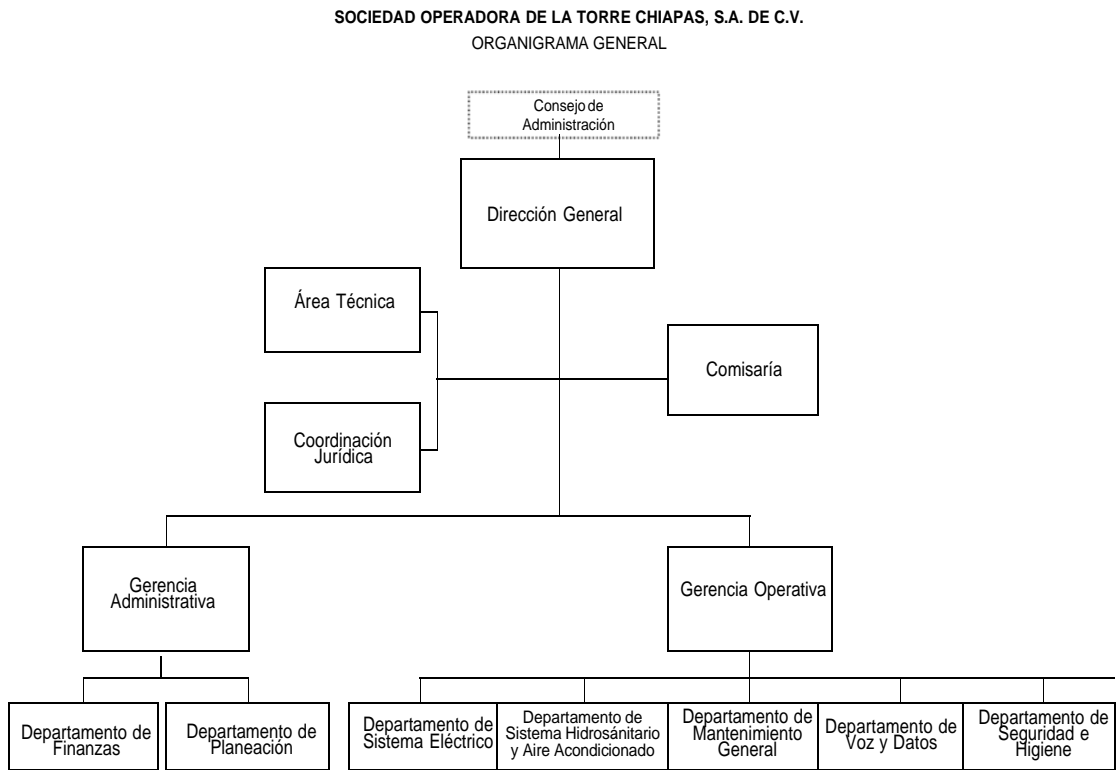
SOCIEDAD OPERADORA DE LA TORRE CHIAPAS, S.A. DE C.V.
ORGANIGRAMA GENERAL

Consejo de Administración

Dirección General

Área Técnica

Coordinación Jurídica

Comisaría

Gerencia Administrativa

Gerencia Operativa

Departamento de Finanzas

Departamento de Planeación

Departamento de Sistema Eléctrico

Departamento de Sistema Hidrosánitario y Aire Acondicionado

Departamento de Mantenimiento General

Departamento de Voz y Datos

Departamento de Seguridad e Higiene